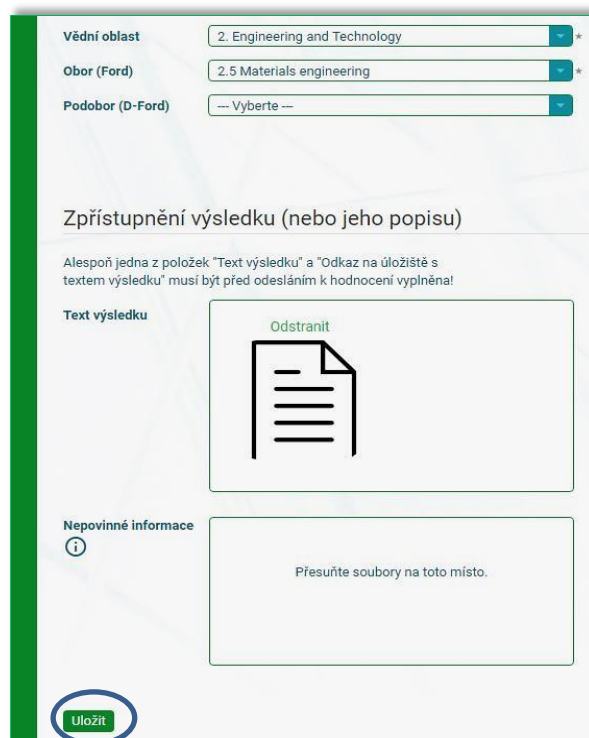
Vědní oblast
2. Engineering and Technology
*

Obor (Ford)
2.5 Materials engineering
*

Podobor (D-Ford)
--- Vyberte ---

Zpřístupnění výsledku (nebo jeho popisu)

Alespoň jedna z položek "Text výsledku" a "Odkaz na úložiště s textem výsledku" musí být před odesláním k hodnocení vyplněna!

Text výsledku

Odstranit

Nepovinné informace

Přesuňte soubory na toto místo.

Uložit